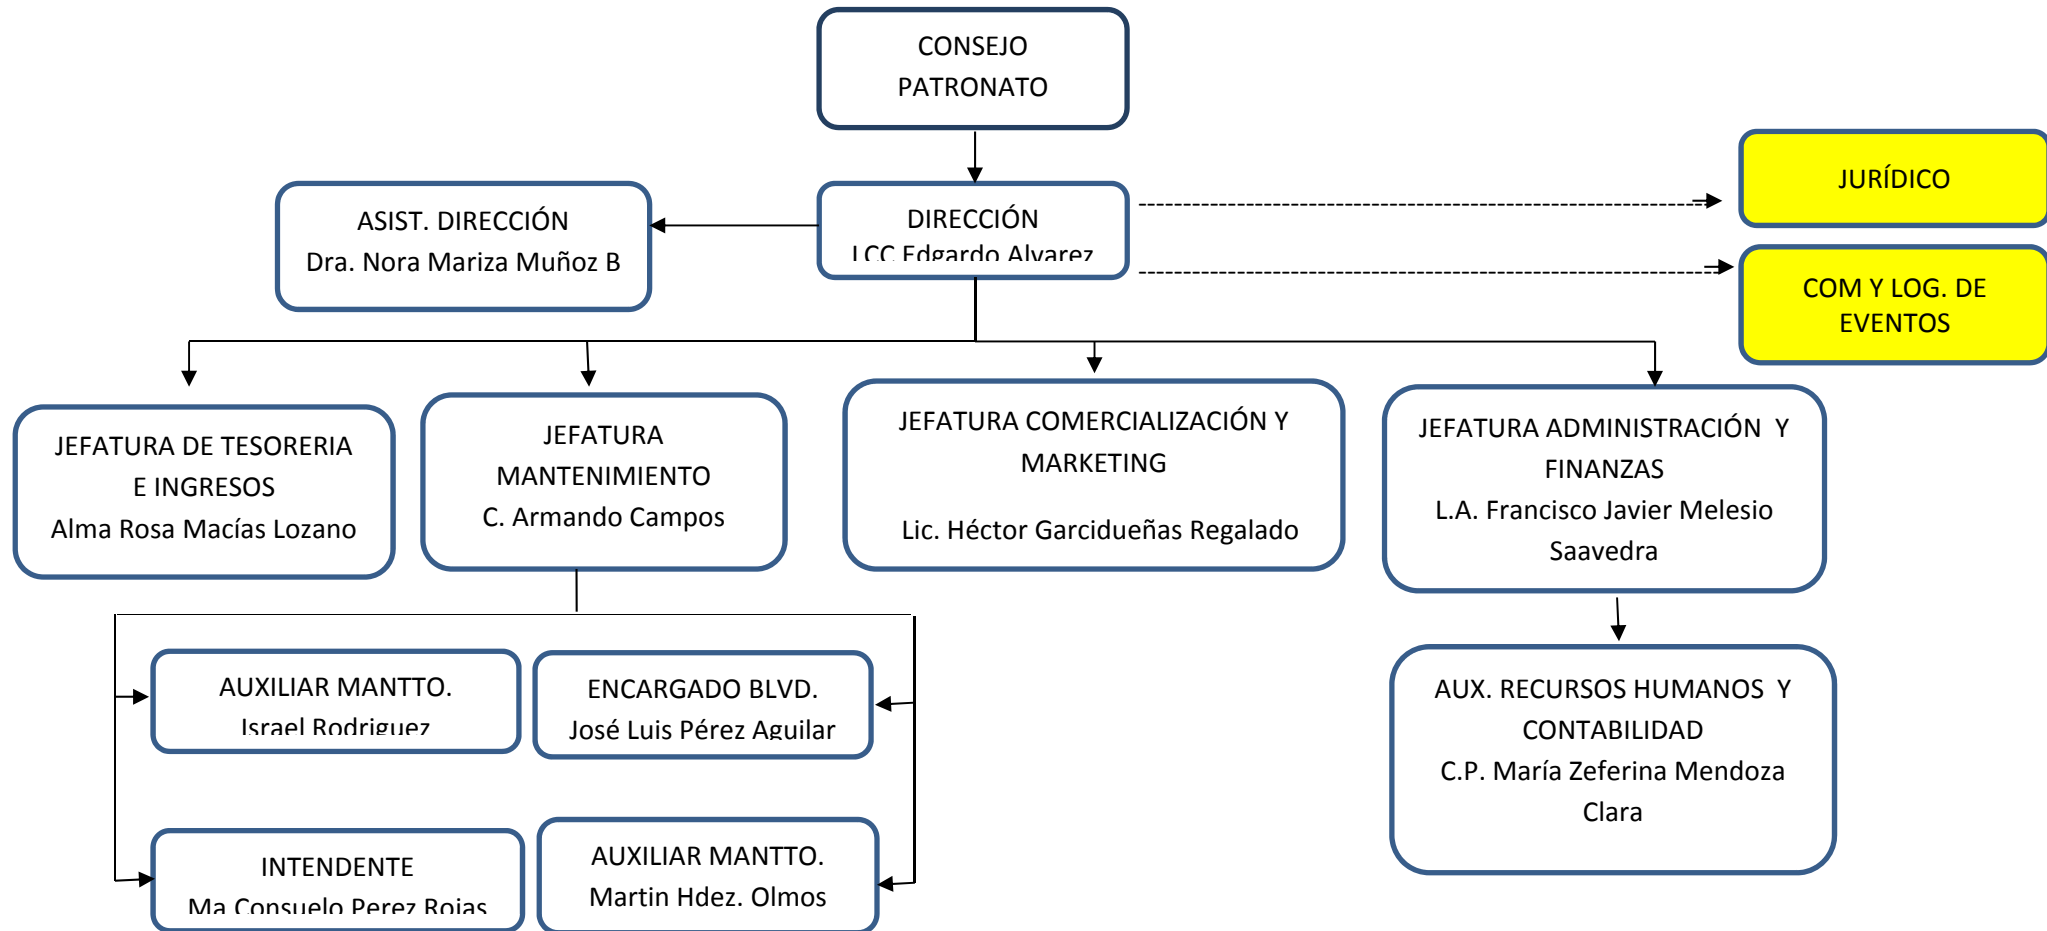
CONSEJO PATRONATO

DIRECCIÓN
LCC Edgardo Alvarez

ASIST. DIRECCIÓN
Dra. Nora Mariza Muñoz B

JURÍDICO

COM Y LOG. DE EVENTOS

JEFATURA DE TESORERIA E INGRESOS
Alma Rosa Macías Lozano

JEFATURA MANTENIMIENTO
C. Armando Campos

JEFATURA COMERCIALIZACIÓN Y MARKETING
Lic. Héctor Garcidueñas Regalado

JEFATURA ADMINISTRACIÓN Y FINANZAS
L.A. Francisco Javier Melesio Saavedra

AUXILIAR MANTTO.
Israel Rodriguez

ENCARGADO BLVD.
José Luis Pérez Aguilar

AUX. RECURSOS HUMANOS Y CONTABILIDAD
C.P. María Zeferina Mendoza Clara

INTENDENTE
Ma Consuelo Perez Rojas

AUXILIAR MANTTO.
Martin Hdez. Olmos